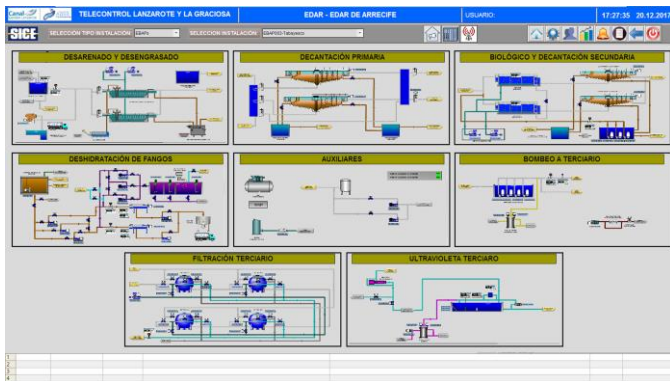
Canal

TELECONTROL LANZAROTE Y LA GRACIOSA

EDAR - EDAR DE ARRECIFE

USUARIO:

17:27:35 20.12.2017

SICE

SELECCIÓN TIPO INSTALACIÓN: EDARs

SELECCIÓN INSTALACIÓN: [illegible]

DESARENADO Y DESENGRASADO

DECANTACIÓN PRIMARIA

BIOLÓGICO Y DECANTACIÓN SECUNDARIA

DESHIDRATACIÓN DE FANGOS

AUXILIARES

BOMBEO A TERCIARIO

FILTRACIÓN TERCIARIO

ULTRAVIOLETA TERCIARIO